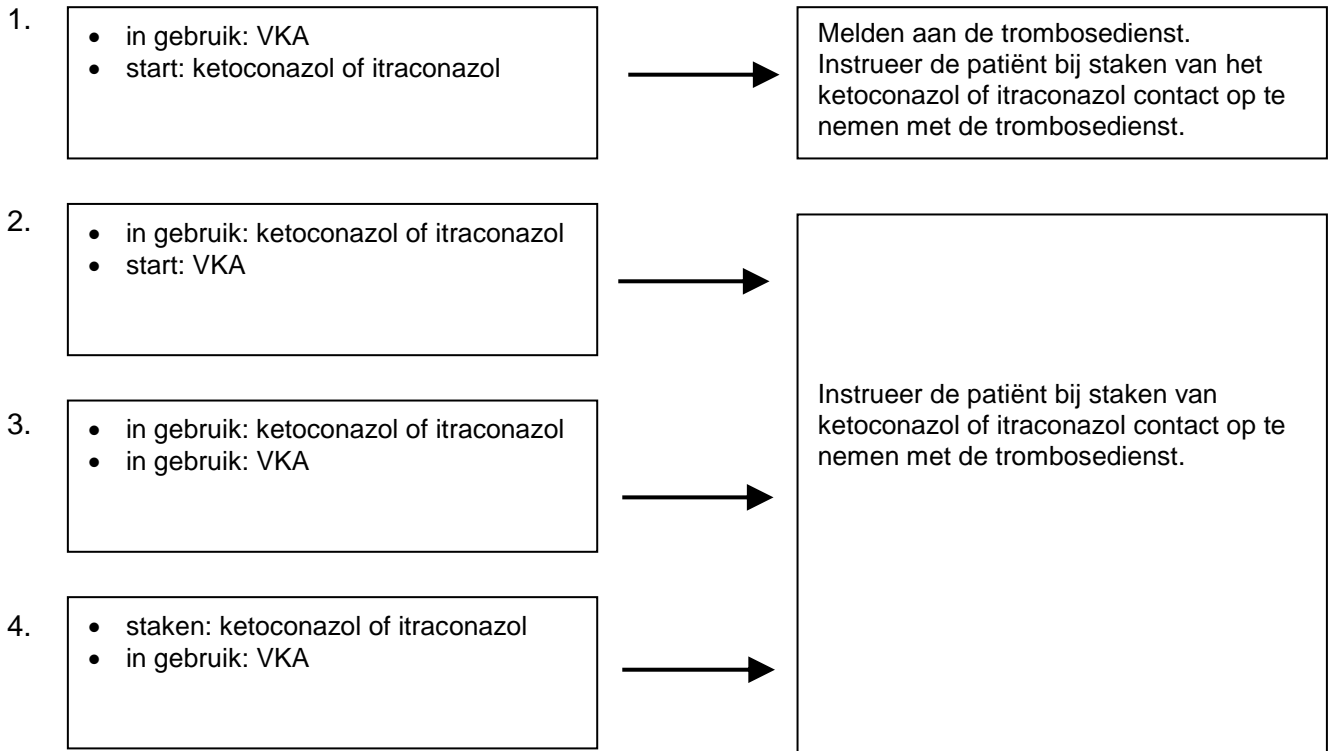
1.
- in gebruik: VKA
- start: ketoconazol of itraconazol

Melden aan de trombosedienst. Instrueer de patiënt bij staken van het ketoconazol of itraconazol contact op te nemen met de trombosedienst.

2.
- in gebruik: ketoconazol of itraconazol
- start: VKA

3.
- in gebruik: ketoconazol of itraconazol
- in gebruik: VKA

4.
- staken: ketoconazol of itraconazol
- in gebruik: VKA

Instrueer de patiënt bij staken van ketoconazol of itraconazol contact op te nemen met de trombosedienst.